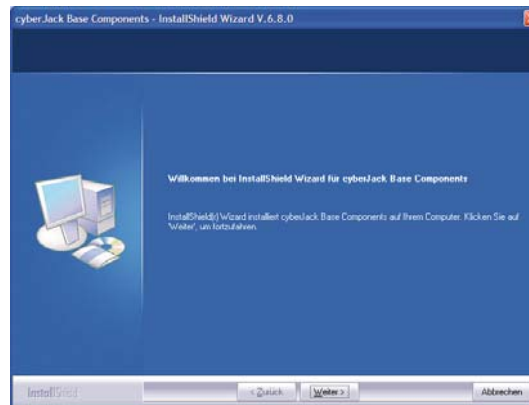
cyberJack Base Components - InstallShield Wizard V.6.8.0

Willkommen bei InstallShield Wizard für cyberJack Base Components

InstallShield(r) Wizard installiert cyberJack Base Components auf Ihrem Computer. Klicken Sie auf 'Weiter', um fortzufahren.

InstallShield

< Zurück

Weiter >

Abbrechen